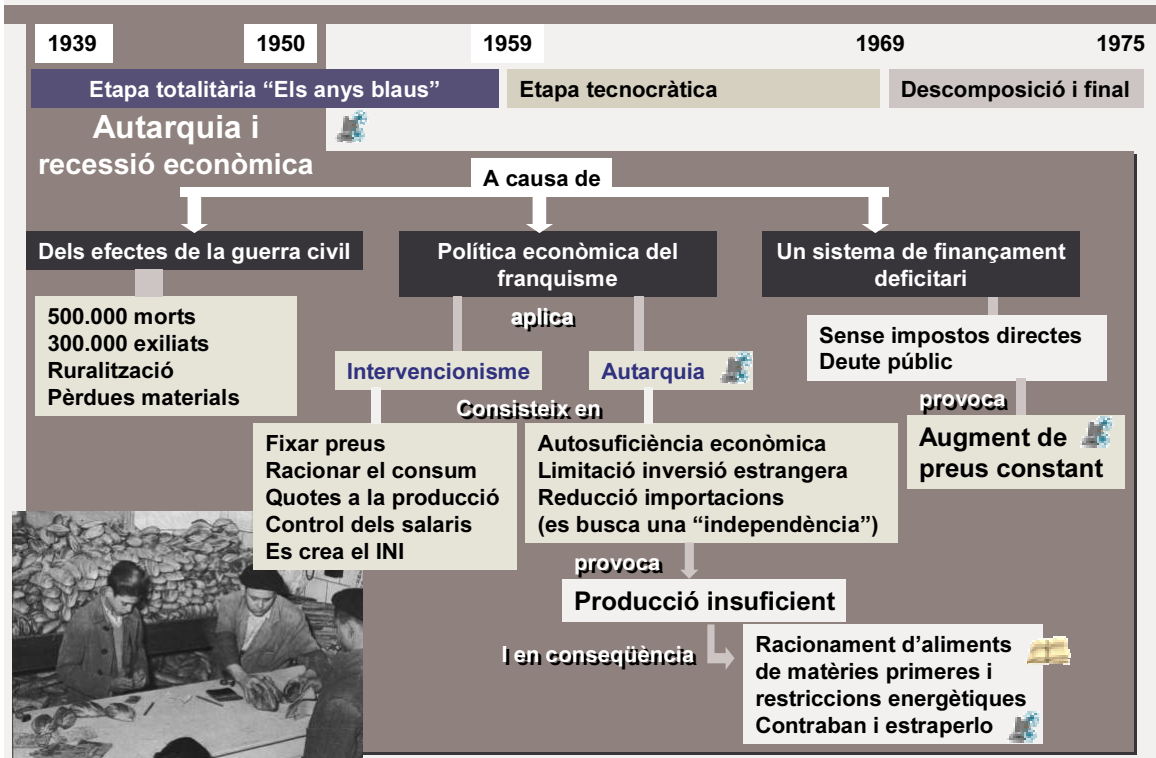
1939 1950 1959 1969 1975

Etapa totalitària “Els anys blaus”

Etapa tecnocràtica

Descomposició i final

Autarquia i recessió econòmica

A causa de

Dels efectes de la guerra civil

500.000 morts
300.000 exiliats
Ruralització
Pèrdues materials

Política econòmica del franquisme

aplica

Intervencionisme

Autarquia

Consisteix en

Fixar preus
Racionar el consum
Quotes a la producció
Control dels salaris
Es crea el INI

Autosuficiència econòmica
Limitació inversió estrangera
Reducció importacions
(es busca una “independència”)

provoca

Producció insuficient

I en conseqüència

Racionament d’aliments de matèries primeres i restriccions energètiques
Contraban i estraperlo

Un sistema de finançament deficitari

Sense impostos directes
Deute públic

provoca

Augment de preus constant